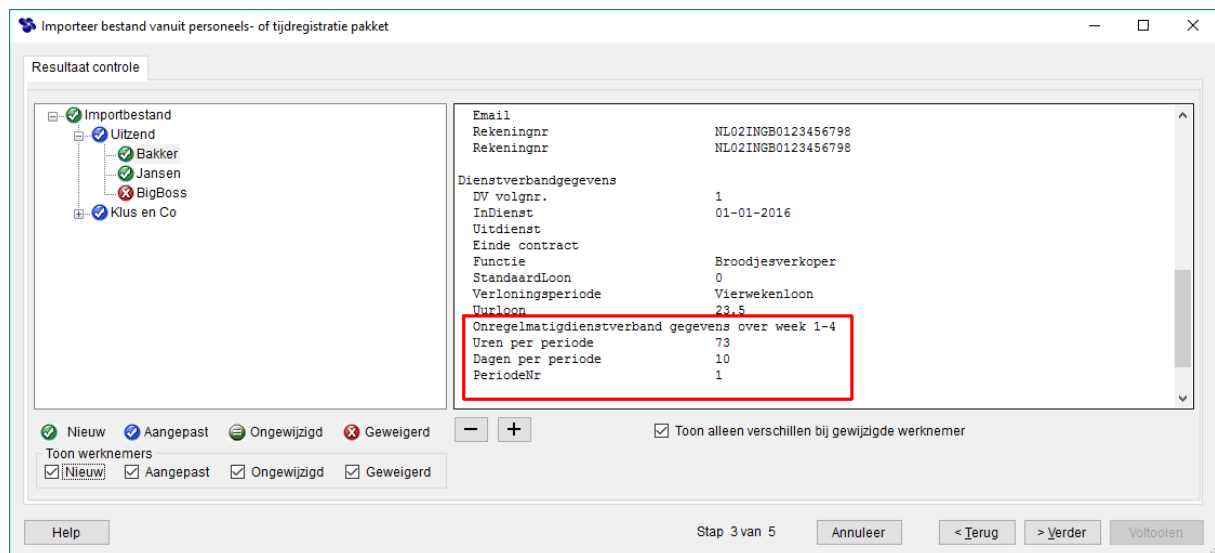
Importeer bestand vanuit personeels- of tijdregistratie pakket

Resultaat controle

Importbestand
Uitzend
Bakker
Jansen
BigBoss
Klus en Co

| | |
|---|---|
| Email | |
| Rekeningnr | NL02INGB0123456798 |
| Rekeningnr | NL02INGB0123456798 |

Dienstverbandgegevens

| | |
|---|---|
| DV volgnr. | 1 |
| InDienst | 01-01-2016 |
| Uitdienst | |
| Einde contract | |
| Functie | Broodjesverkoper |
| StandaardLoon | 0 |
| Verloningsperiode | Vierwekenloon |
| Uurloon | 23.5 |

Onregelmatigdienstverband gegevens over week 1-4

| | |
|---|---|
| Uren per periode | 73 |
| Dagen per periode | 10 |
| PeriodeNr | 1 |

Nieuw Aangepast Ongewijzigd Geweigerd

− +

Toon alleen verschillen bij gewijzigde werknemer

Toon werknemers
Nieuw Aangepast Ongewijzigd Geweigerd

Help

Stap 3 van 5

Annuleer

< Terug

> Verder

Voltooien